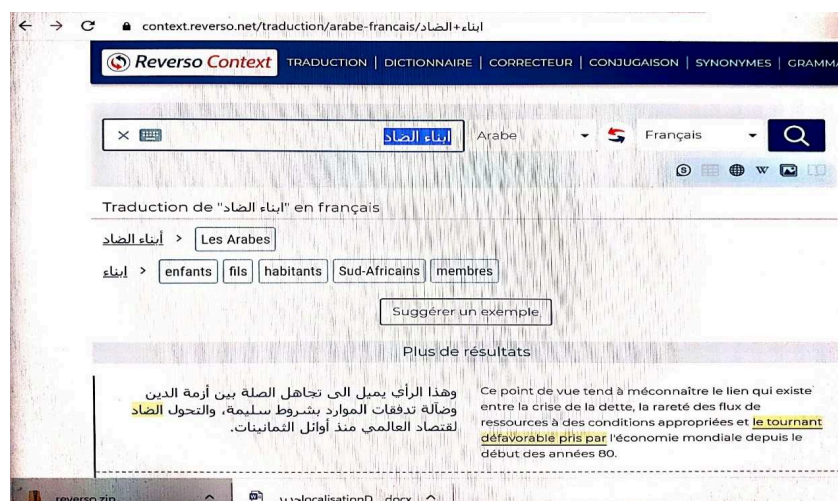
context.reverso.net/traduction/arabe-francais/ابناء+الضاد

Reverso Context TRADUCTION | DICTIONNAIRE | CORRECTEUR | CONJUGAISON | SYNONYMES | GRAMMA

ابناء الضاد Arabe Français

Traduction de "ابناء الضاد" en français

أبناء الضاد > Les Arabes

أبناء > enfants fils habitants Sud-Africains membres

Suggérer un exemple

Plus de résultats

وهذا الرأي يميل الى تجاهل الصلة بين أزمة الدين وضآلة تدفقات الموارد بشروط سليمة، والتحول الضاد لقتصاد العالمي منذ أوائل الثمانينات.

Ce point de vue tend à méconnaître le lien qui existe entre la crise de la dette, la rareté des flux de ressources à des conditions appropriées et le tournant défavorable pris par l'économie mondiale depuis le début des années 80.

reverso.zip   localisationD...docx